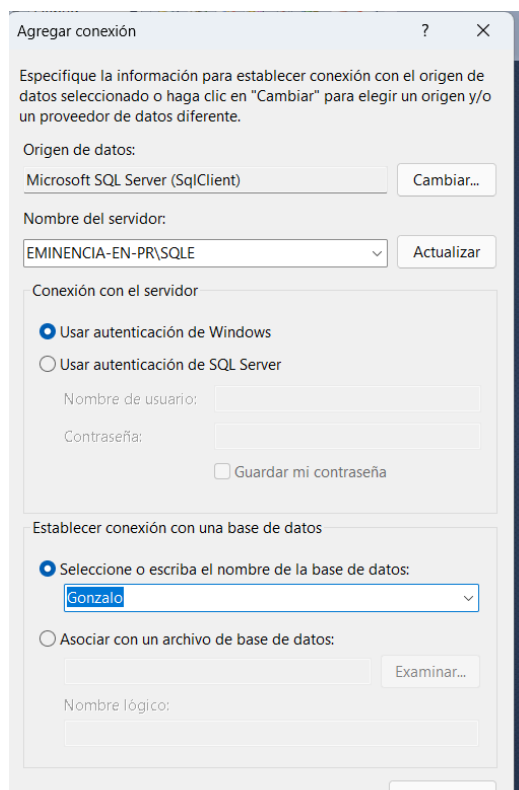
Agregar conexión ? ✕

Especifique la información para establecer conexión con el origen de datos seleccionado o haga clic en "Cambiar" para elegir un origen y/o un proveedor de datos diferente.

Origen de datos:

Microsoft SQL Server (SqlClient)

Cambiar...

Nombre del servidor:

EMINENCIA-EN-PR\SQLE

Actualizar

Conexión con el servidor

Usar autenticación de Windows

Usar autenticación de SQL Server

Nombre de usuario:

Contraseña:

Guardar mi contraseña

Establecer conexión con una base de datos

Seleccione o escriba el nombre de la base de datos:

Gonzalo

Asociar con un archivo de base de datos:

Examinar...

Nombre lógico: